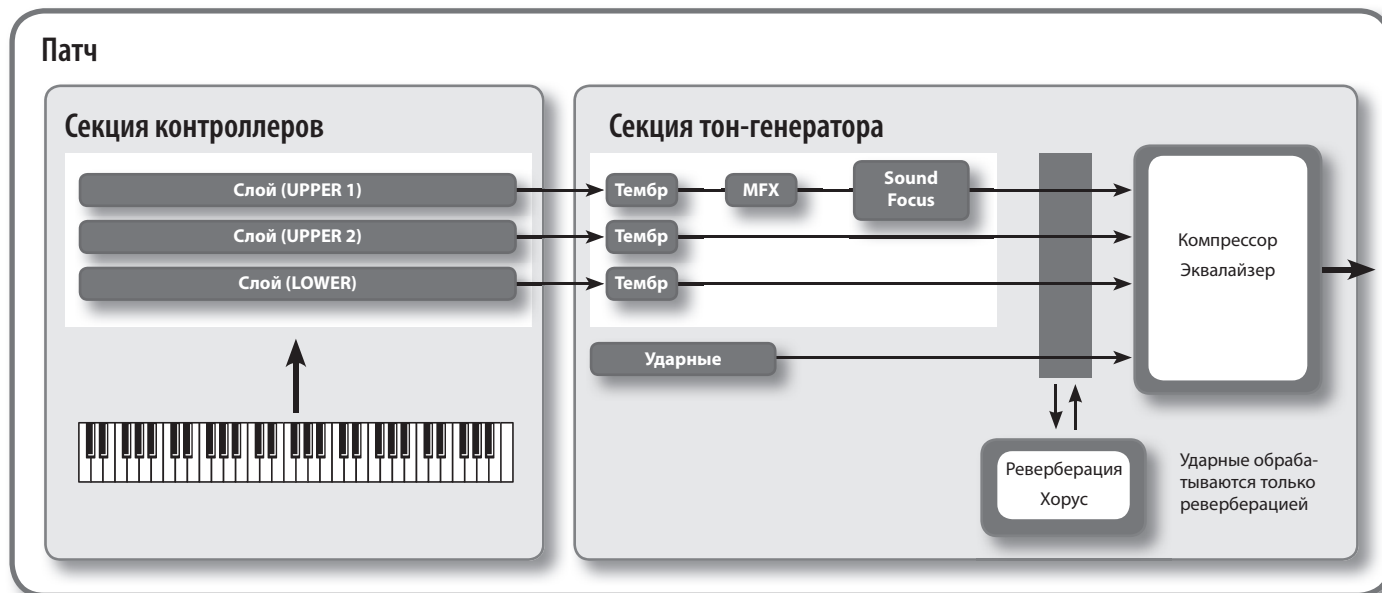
Патч

Секция контроллеров

Слой (UPPER 1)

Слой (UPPER 2)

Слой (LOWER)

Секция тон-генератора

Тембр

MFX

Sound Focus

Тембр

Тембр

Ударные

Компрессор

Эквалайзер

Реверберация

Хорус

Ударные обрабатываются только реверберацией